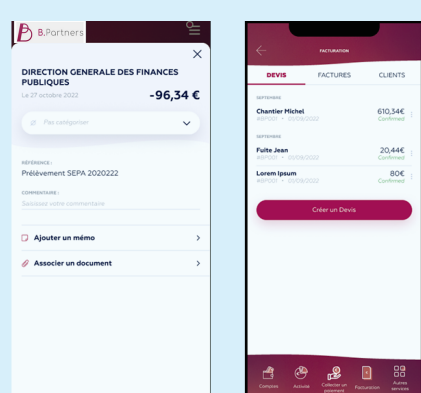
B.Partners

DIRECTION GENERALE DES FINANCES PUBLIQUES

Le 27 octobre 2022

-96,34 €

Pas catégoriser

RÉFÉRENCE :
Prélèvement SEPA 2020222

COMMENTAIRE :
Saisissez votre commentaire

Ajouter un mémo

Associer un document

FACTURATION

DEVIS FACTURES CLIENTS

SEPTEMBRE

Chantier Michel
#0P001 • 01/09/2022
610,34€
Confirmed

SEPTEMBRE

Fuite Jean
#0P001 • 01/09/2022
20,44€
Confirmed

Lorem Ipsum
#0P001 • 01/09/2022
80€
Confirmed

Créer un Devis

Comptes Activité Collecter un paiement Facturation Autres services